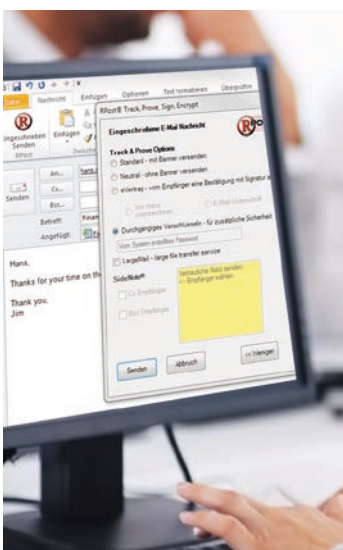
Datei Nachricht Einfügen Optionen Text formatieren Überprüfen

Eingeschrieben Senden

RPost

Einfügen

Senden

An...

Cc...

Bcc...

Betreff:

Angefügt:

Hans,

Thanks for your time on

Thank you,
Jim

RPost® Track, Prove, Sign, Encrypt

Eingeschriebene E-Mail Nachricht

Track & Prove Options

Standard - mit Banner versenden

Neutral - ohne Banner versenden

eVertrag - vom Empfänger eine Bestätigung mit Signatur e

Durchgängiges Verschlüsseln - für zusätzliche Sicherheit

Vom System erstelltes Passwort

LargeMail - large file transfer service

SideNote®

Cc Empfänger

Bcc Empfänger

Senden

Abbruch

<< Weniger